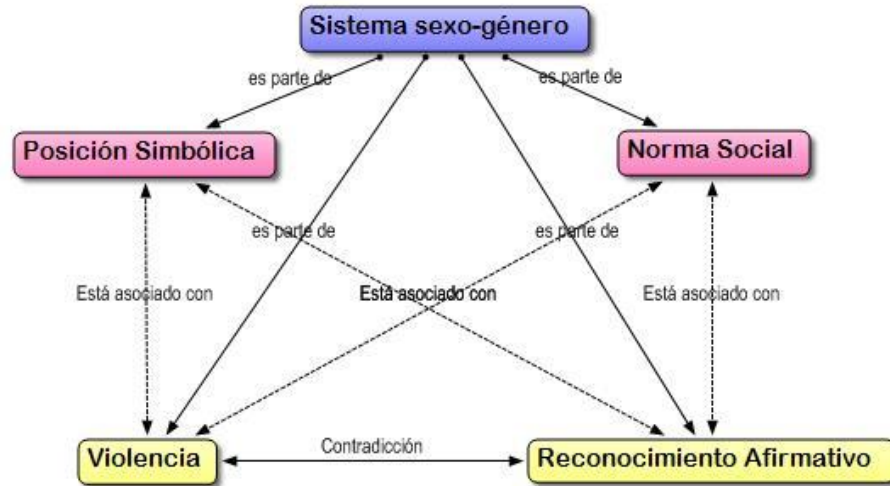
Sistema sexo-género

es parte de

es parte de

Posición Simbólica

Norma Social

es parte de

es parte de

Está asociado con

Está asociado con

Está asociado con

Violencia

Contradicción

Reconocimiento Afirmativo